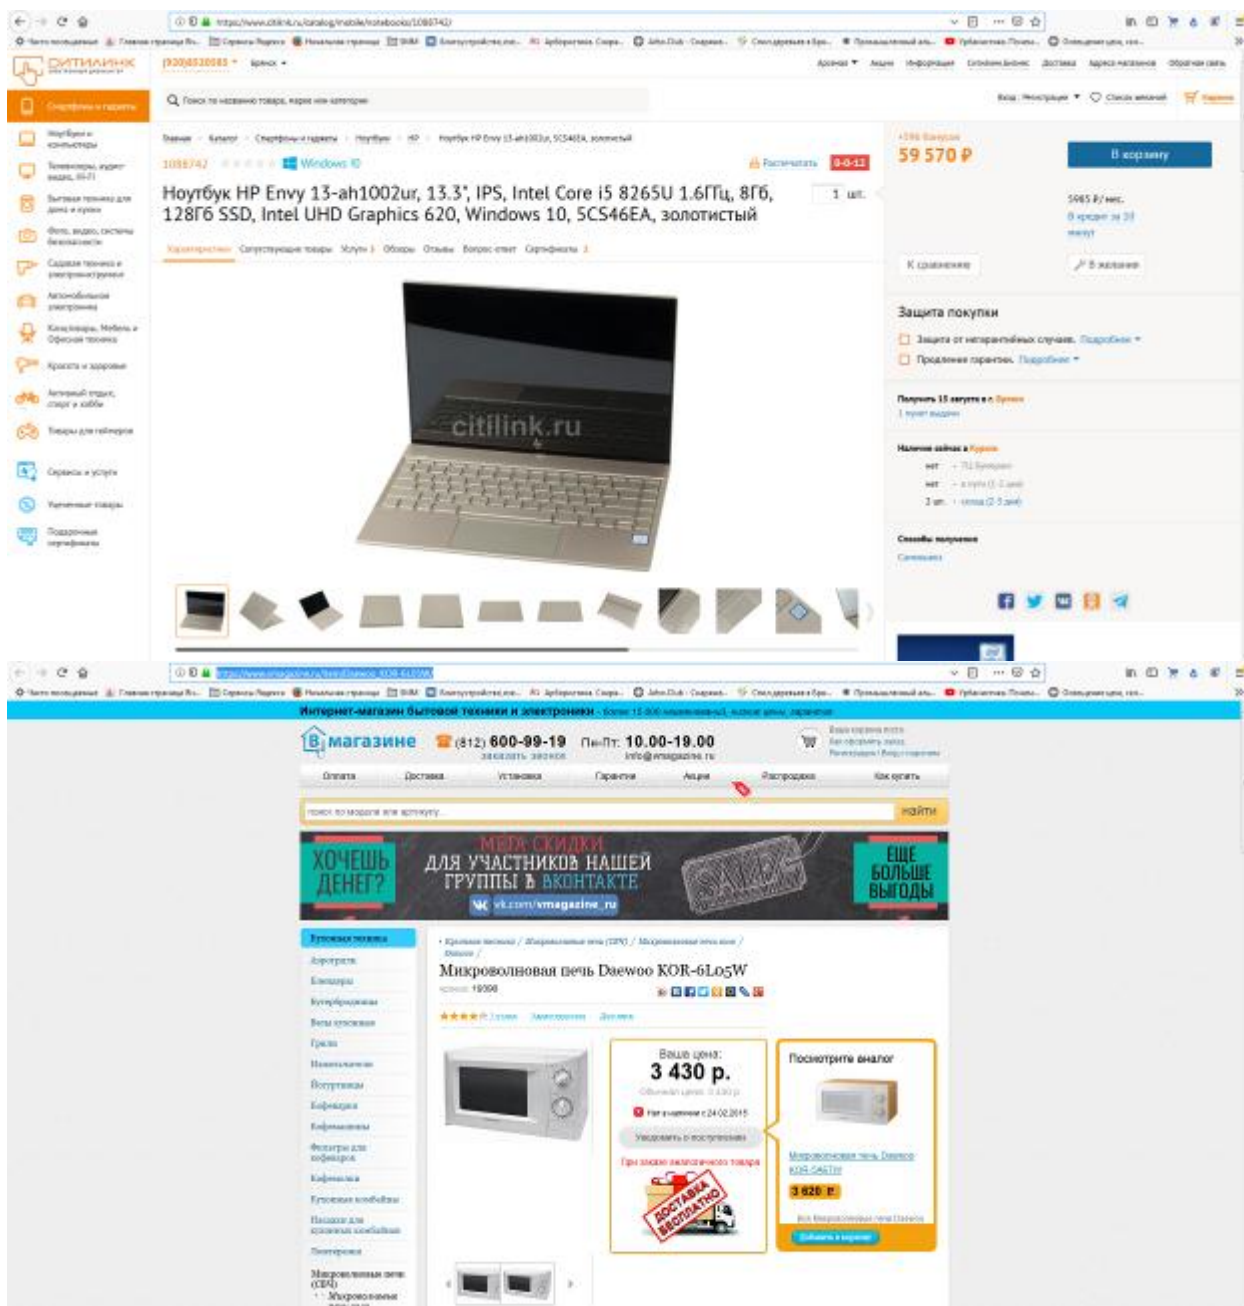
ноутбук HP Envy 13-ah1002ur, 13.3", IPS, Intel Core i5 8265U 1.6ГГц, 8Гб, 128Гб SSD, Intel UHD Graphics 620, Windows 10, 5CS46EA, золотистый

59 570 ₽

В корзину

Windows 10

1 шт.

К сравнению

В желаемое

Защита покупки

citilink.ru

Смартфоны и гаджеты

Интернет-магазин бытовой техники и электроники

В магазине

(812) 600-99-19

Пн-Пт: 10.00-19.00

найти

МЕГА СКИДКИ

ХОЧЕШЬ ДЕНЕГ?

ДЛЯ УЧАСТНИКОВ НАШЕЙ ГРУППЫ В ВКОНТАКТЕ

vk.com/vmagazine_ru

ЕЩЕ БОЛЬШЕ ВЫГОДЫ

Микроволновая печь Daewoo KOR-6L05W

Ваша цена:

3 430 р.

Посмотрите аналог

3 620 ₽

ДОСТАВКА БЕСПЛАТНО